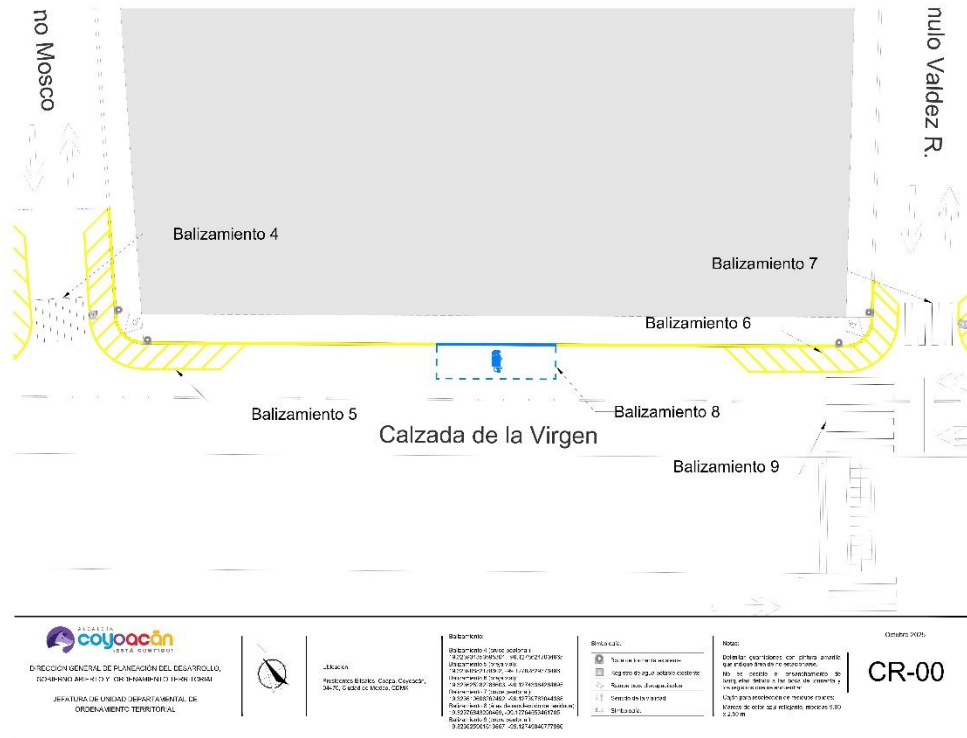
no Mosco

nulo Valdez R.

Balizamiento 4

Balizamiento 7

Balizamiento 6

Balizamiento 5

Balizamiento 8

Calzada de la Virgen

Balizamiento 9

ALCALDÍA
coyoacán
¡ESTÁ CONTIGO!

DIRECCIÓN GENERAL DE PLANEACIÓN DEL DESARROLLO, GOBIERNO ABIERTO Y ORDENAMIENTO TERRITORIAL

JEFATURA DE UNIDAD DEPARTAMENTAL DE ORDENAMIENTO TERRITORIAL

Ubicación:
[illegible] Coyoacán, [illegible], Ciudad de México, CDMX

Balizamiento:
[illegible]

Simbología:
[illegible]

Notas:
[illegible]

Octubre 2025

CR-00